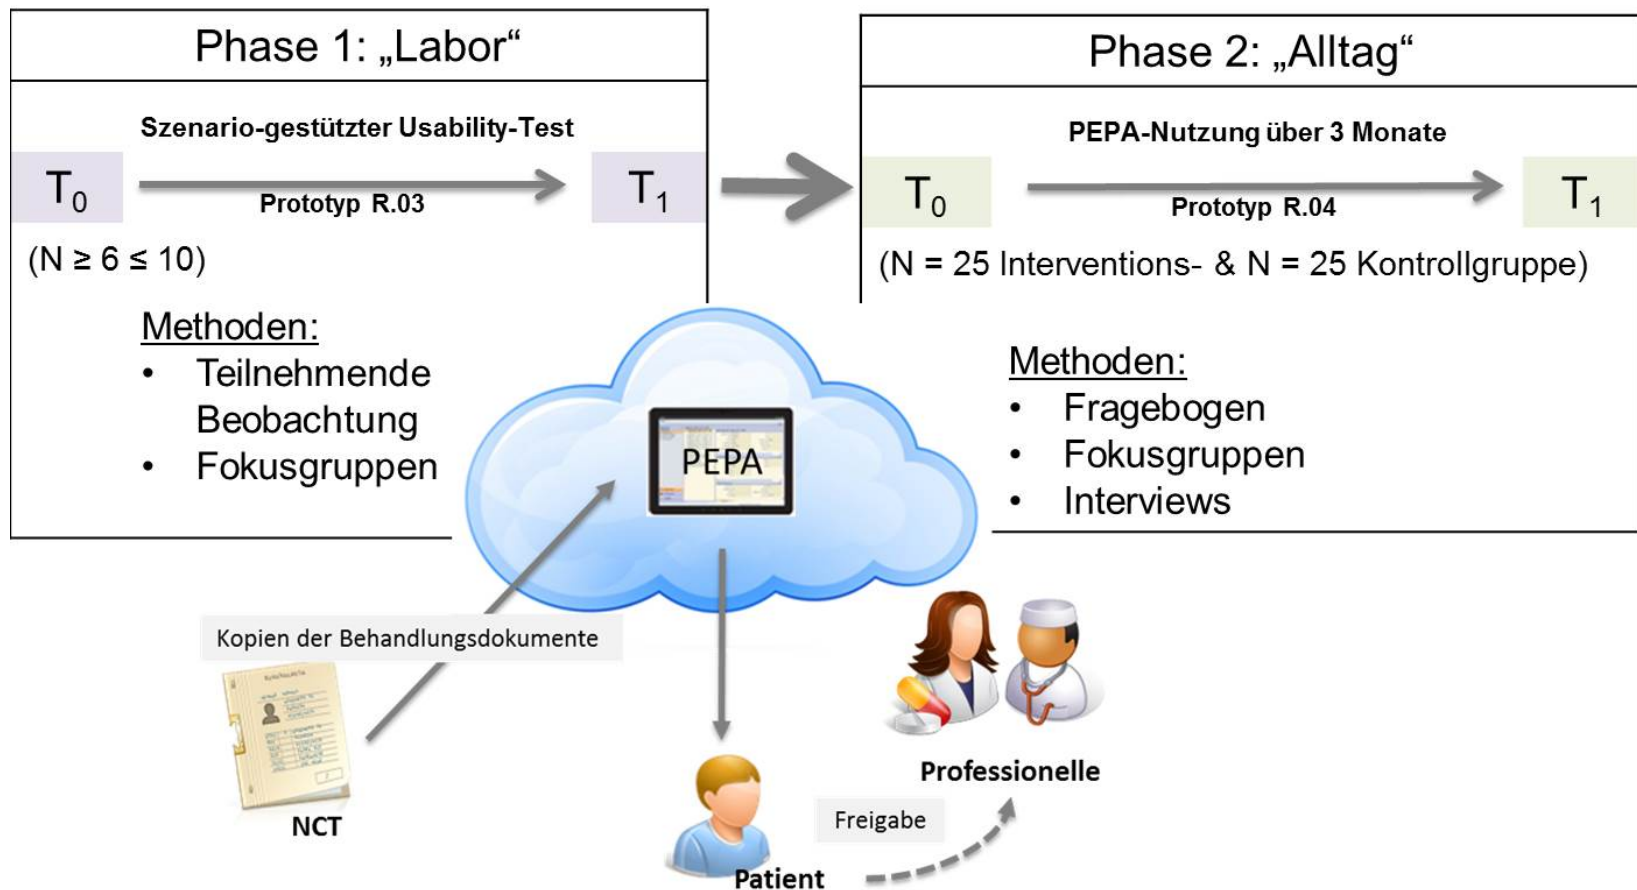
Phase 1: „Labor“

Szenario-gestützter Usability-Test

$T_0$

Prototyp R.03

$T_1$

(N ≥ 6 ≤ 10)

Methoden:
• Teilnehmende Beobachtung
• Fokusgruppen

Phase 2: „Alltag“

PEPA-Nutzung über 3 Monate

$T_0$

Prototyp R.04

$T_1$

(N = 25 Interventions- & N = 25 Kontrollgruppe)

Methoden:
• Fragebogen
• Fokusgruppen
• Interviews

PEPA

Kopien der Behandlungsdokumente

NCT

Patient

Freigabe

Professionelle